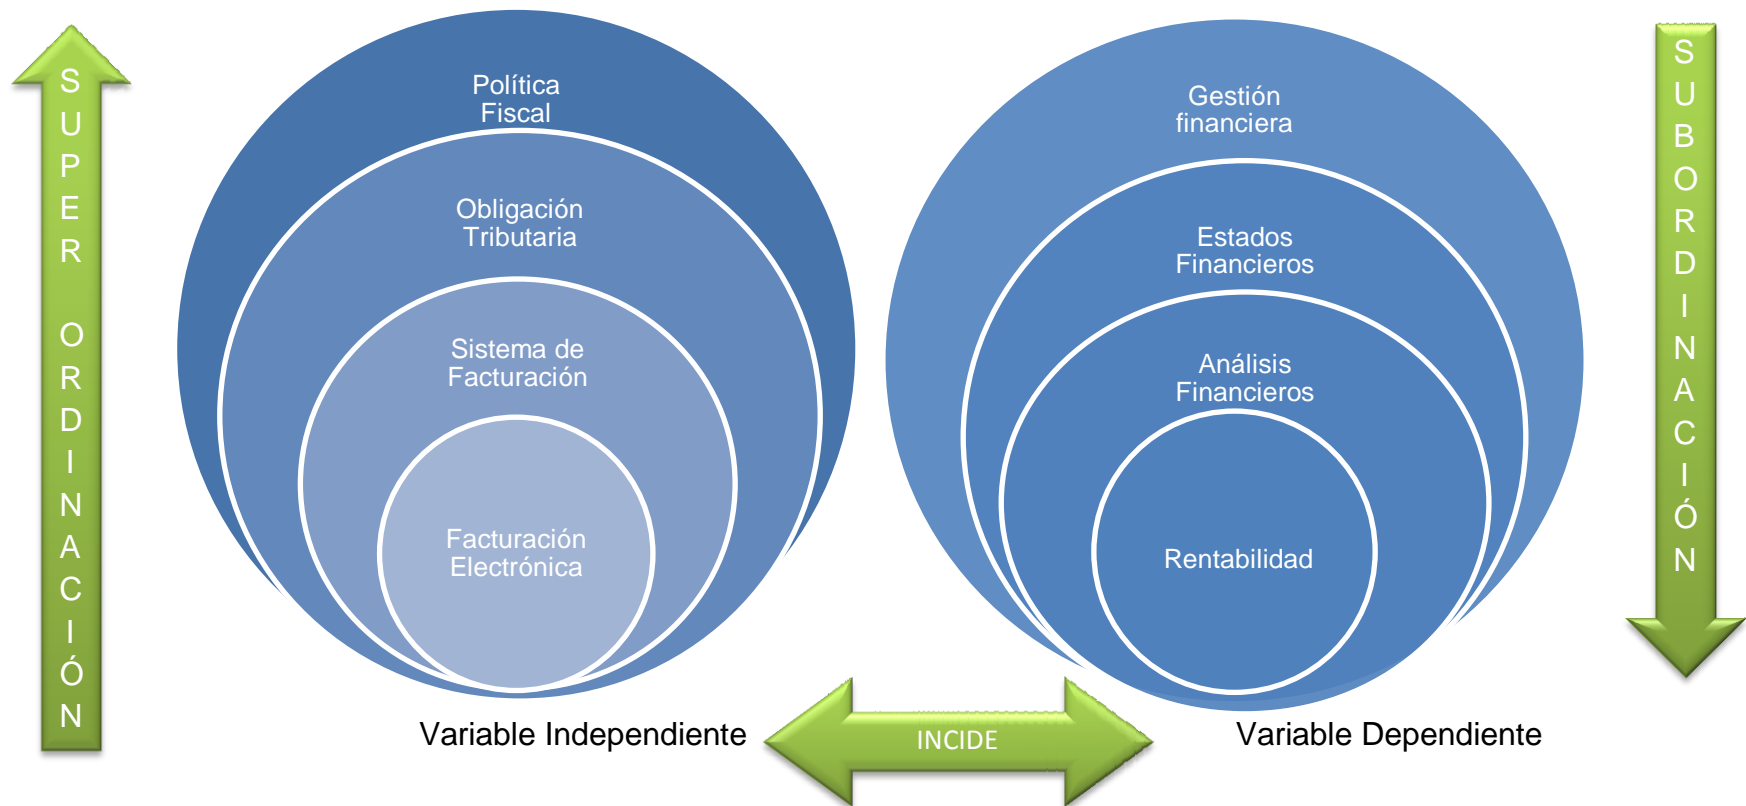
SUPER ORDINACIÓN

Política Fiscal

Obligación Tributaria

Sistema de Facturación

Facturación Electrónica

Variable Independiente

INCIDE

Gestión financiera

Estados Financieros

Análisis Financieros

Rentabilidad

Variable Dependiente

SUBORDINACIÓN